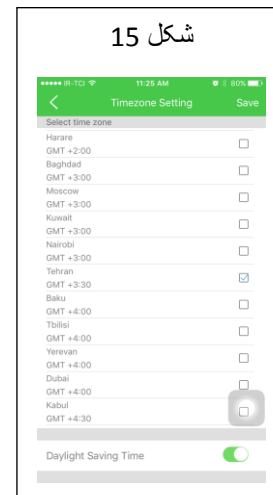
شکل 15

••••• IR-TCI 11:25 AM 80%

Timezone Setting Save

Select time zone

Harare
GMT +2:00

Baghdad
GMT +3:00

Moscow
GMT +3:00

Kuwait
GMT +3:00

Nairobi
GMT +3:00

Tehran
GMT +3:30

Baku
GMT +4:00

Tbilisi
GMT +4:00

Yerevan
GMT +4:00

Dubai
GMT +4:00

Kabul
GMT +4:30

Daylight Saving Time